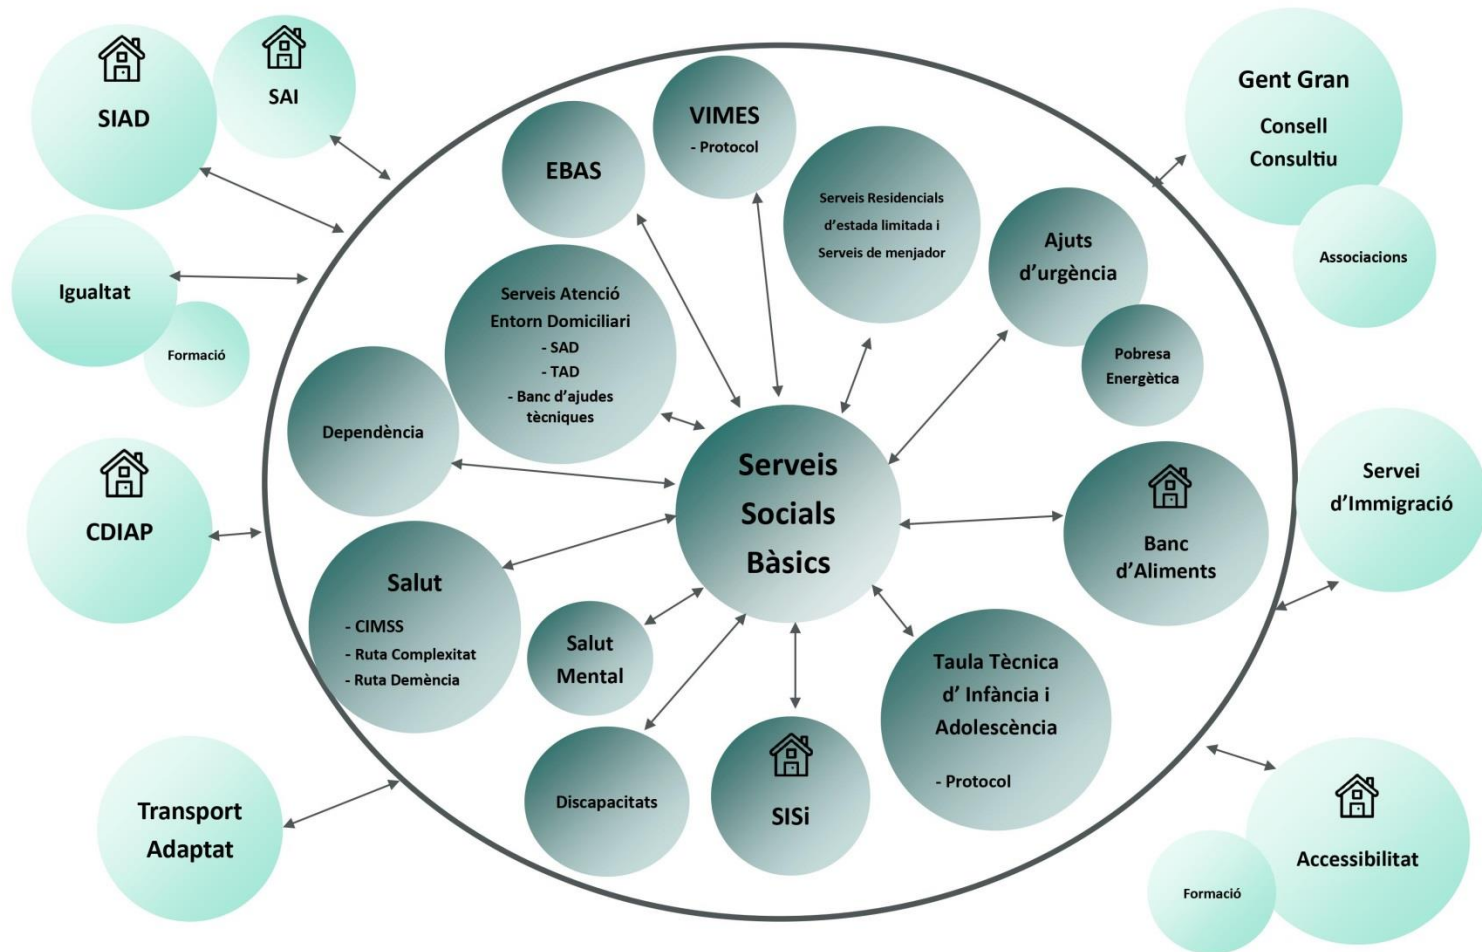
SIAD

SAI

Igualtat

Formació

CDIAP

Transport Adaptat

EBAS

VIMES
- Protocol

Serveis Residencials d'estada limitada i Serveis de menjador

Ajuts d'urgència

Pobresa Energètica

Serveis Atenció Entorn Domiciliari
- SAD
- TAD
- Banc d'ajudes tècniques

Dependència

Serveis Socials Bàsics

Banc d'Aliments

Salut
- CIMSS
- Ruta Complexitat
- Ruta Demència

Salut Mental

Discapacitats

SISi

Taula Tècnica d' Infància i Adolescència
- Protocol

Gent Gran
Consell Consultiu

Associacions

Servei d'Immigració

Accessibilitat

Formació